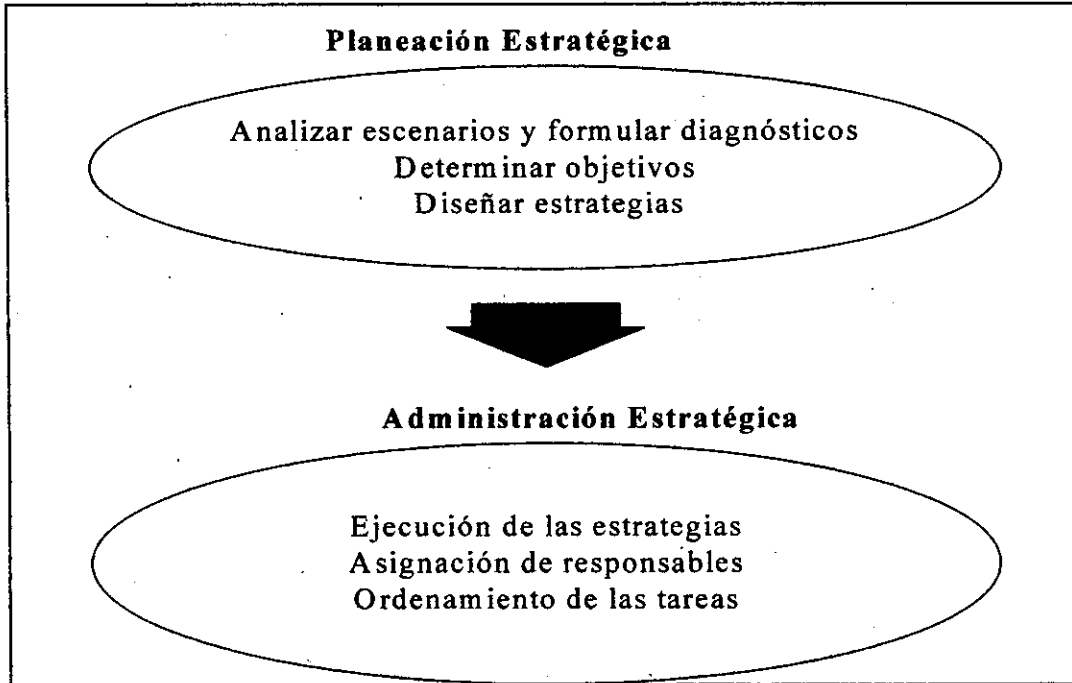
**Planeación Estratégica**

Analizar escenarios y formular diagnósticos
Determinar objetivos
Diseñar estrategias

**Administración Estratégica**

Ejecución de las estrategias
Asignación de responsables
Ordenamiento de las tareas